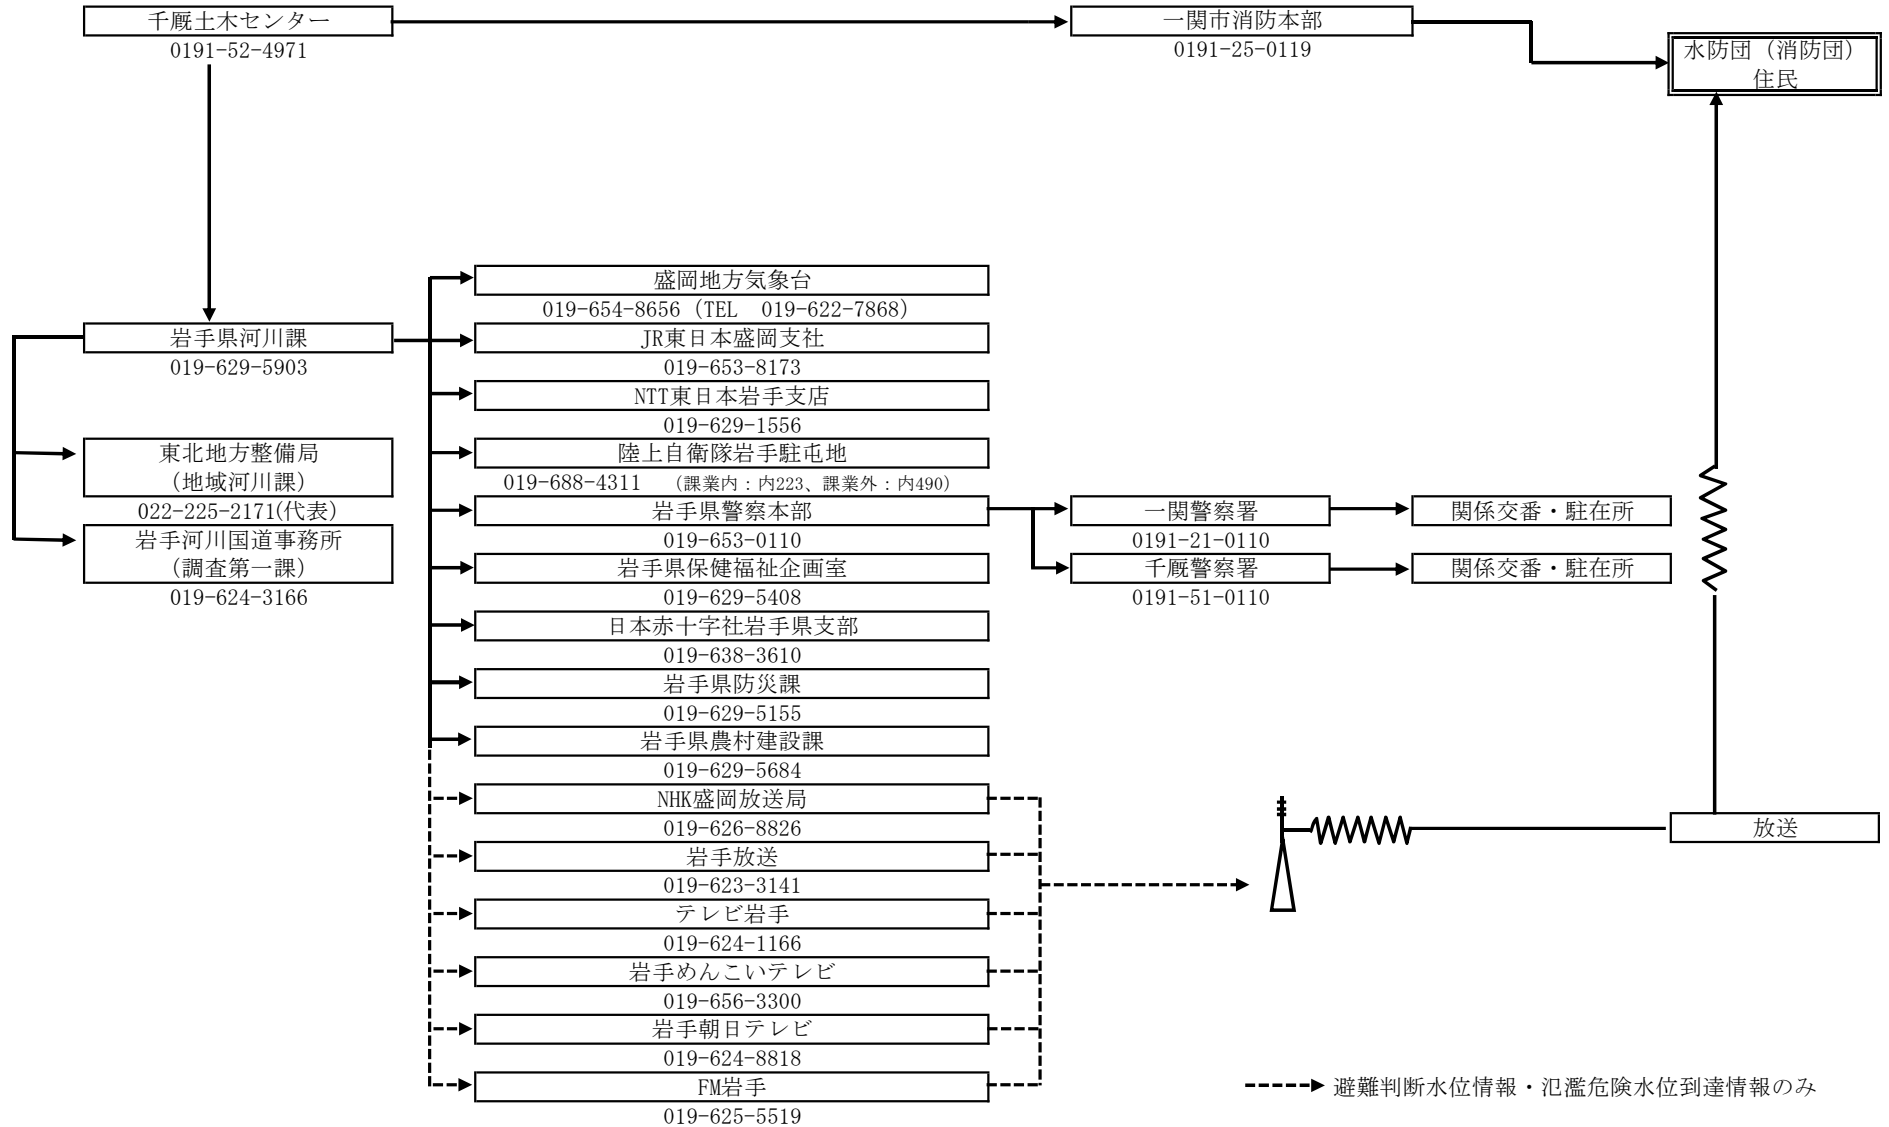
千厩土木センター
0191-52-4971

一関市消防本部
0191-25-0119

水防団（消防団）
住民

盛岡地方気象台
019-654-8656（TEL　019-622-7868）

岩手県河川課
019-629-5903

JR東日本盛岡支社
019-653-8173

NTT東日本岩手支店
019-629-1556

東北地方整備局
（地域河川課）
022-225-2171(代表)

陸上自衛隊岩手駐屯地
019-688-4311　（課業内：内223、課業外：内490）

岩手県警察本部
019-653-0110

一関警察署
0191-21-0110

関係交番・駐在所

岩手河川国道事務所
（調査第一課）
019-624-3166

岩手県保健福祉企画室
019-629-5408

千厩警察署
0191-51-0110

関係交番・駐在所

日本赤十字社岩手県支部
019-638-3610

岩手県防災課
019-629-5155

岩手県農村建設課
019-629-5684

NHK盛岡放送局
019-626-8826

放送

岩手放送
019-623-3141

テレビ岩手
019-624-1166

岩手めんこいテレビ
019-656-3300

岩手朝日テレビ
019-624-8818

FM岩手
019-625-5519

避難判断水位情報・氾濫危険水位到達情報のみ